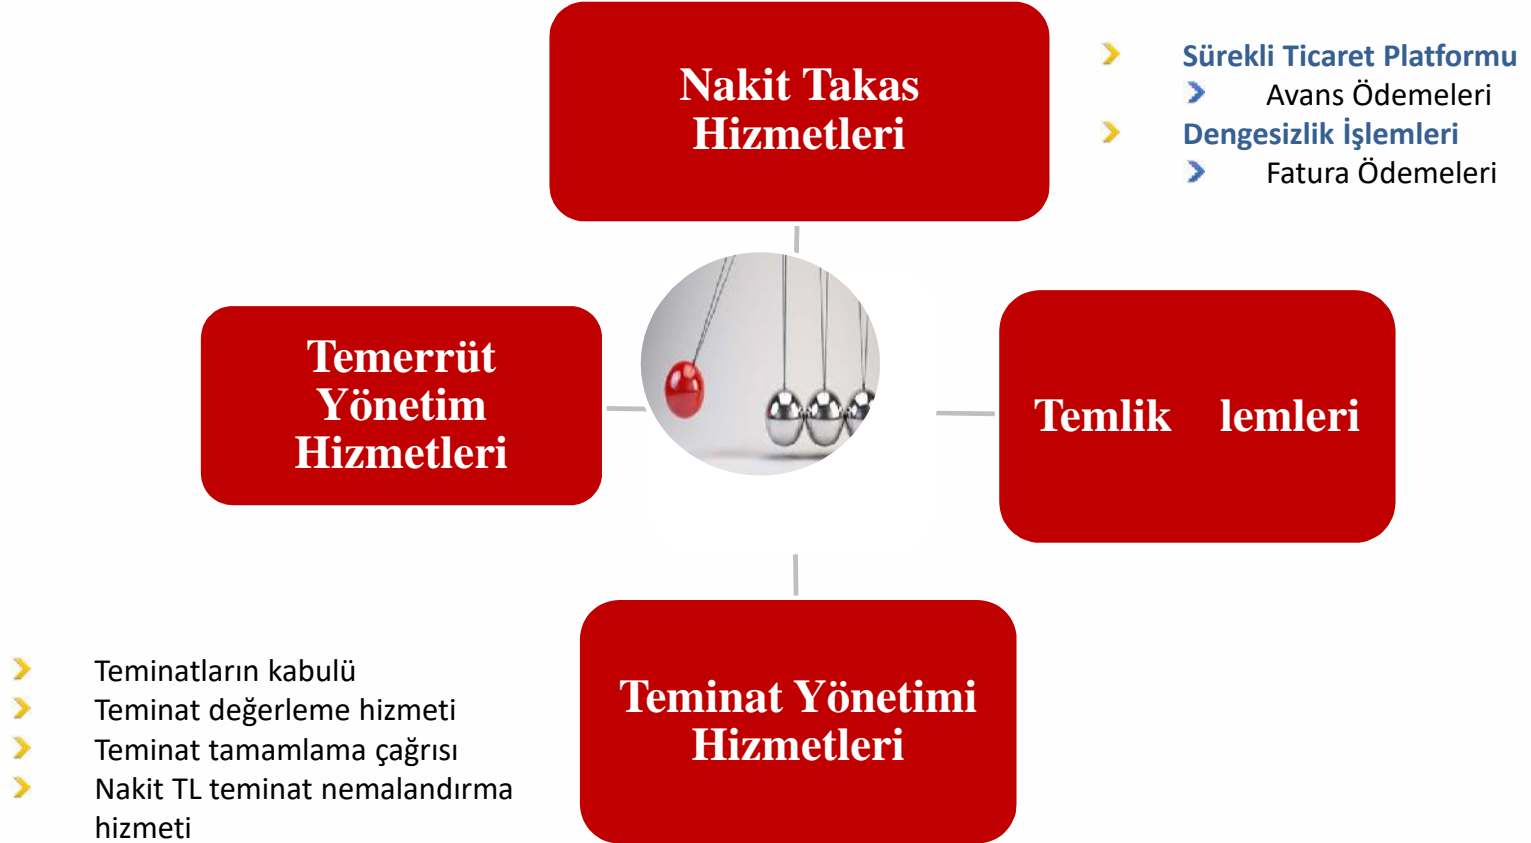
Nakit Takas Hizmetleri

Sürekli Ticaret Platformu
Avans Ödemeleri
Dengesizlik İşlemleri
Fatura Ödemeleri

Temerrüt Yönetim Hizmetleri

Temlik lemleri

Teminatların kabulü
Teminat değerleme hizmeti
Teminat tamamlama çağrısı
Nakit TL teminat nemalandırma hizmeti

Teminat Yönetimi Hizmetleri